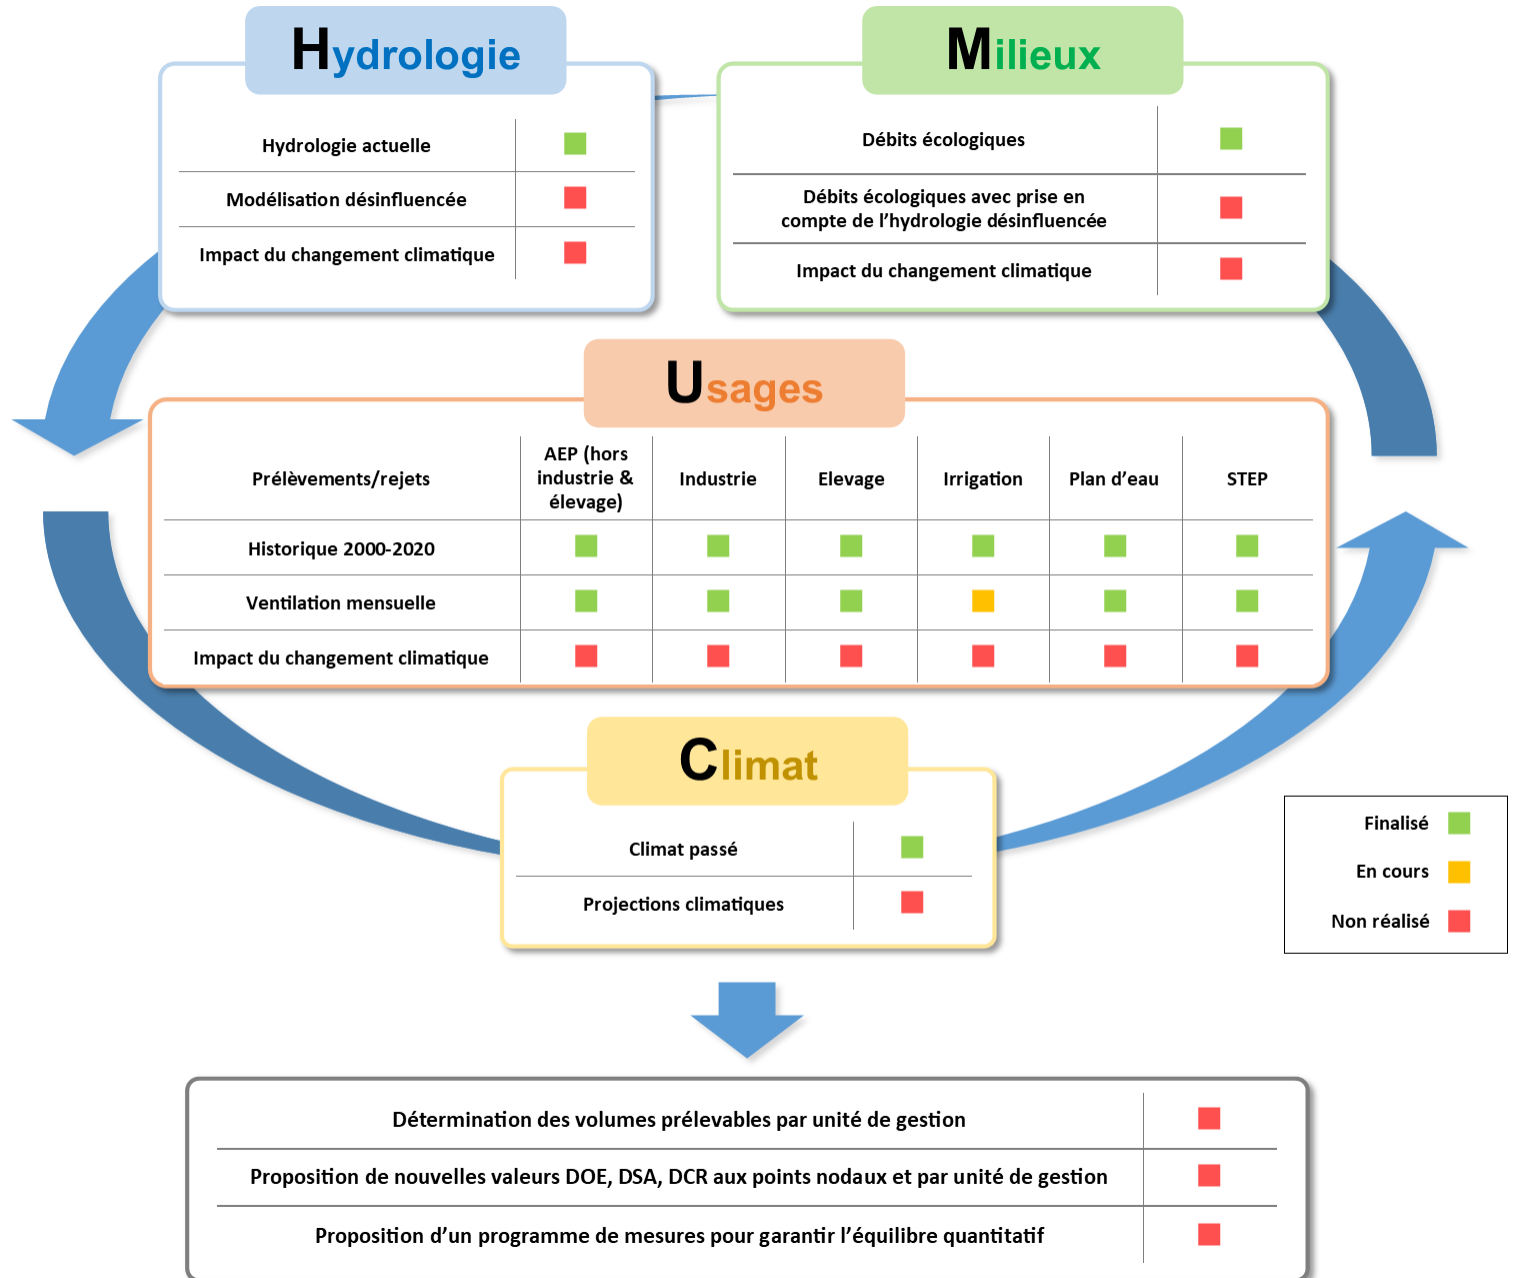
Hydrologie

| | |
|---|---|
| Hydrologie actuelle | |
| Modélisation désinfluencée | |
| Impact du changement climatique | |

Milieux

| | |
|---|---|
| Débits écologiques | |
| Débits écologiques avec prise en compte de l'hydrologie désinfluencée | |
| Impact du changement climatique | |

Usages

| Prélèvements/rejets | AEP (hors industrie & élevage) | Industrie | Elevage | Irrigation | Plan d'eau | STEP |
|---|---|---|---|---|---|---|
| Historique 2000-2020 | | | | | | |
| Ventilation mensuelle | | | | | | |
| Impact du changement climatique | | | | | | |

Climat

| | |
|---|---|
| Climat passé | |
| Projections climatiques | |

Finalisé
En cours
Non réalisé

| | |
|---|---|
| Détermination des volumes prélevables par unité de gestion | |
| Proposition de nouvelles valeurs DOE, DSA, DCR aux points nodaux et par unité de gestion | |
| Proposition d'un programme de mesures pour garantir l'équilibre quantitatif | |